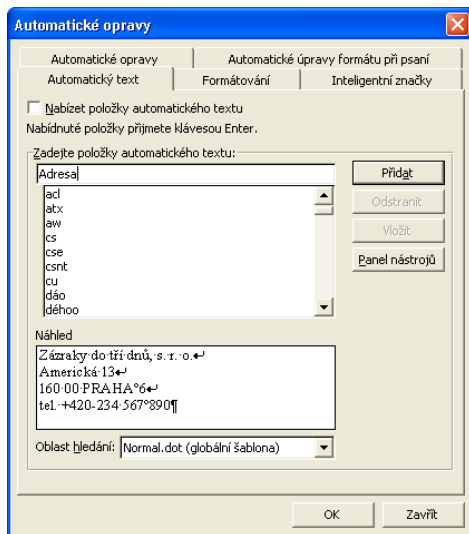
Automatické opravy

Automatické opravy | Automatické úpravy formátu při psaní
Automatický text | Formátování | Inteligentní značky

Nabízet položky automatického textu
Nabídnuté položky přijmete klávesou Enter.

Zadejte položky automatického textu:
Adresa
acl
atx
aw
cs
cse
csnt
cu
dáo
děhoo

Přidat
Odstranit
Vložit
Panel nástrojů

Náhled
Zázraky·do·tří·dnů,·s.·r.·o.↵
Americká·13↵
160·00·PRAHA°6↵
tel.·+420·234·567°890¶

Oblast hledání: Normal.dot (globální šablona)

OK
Zavřít